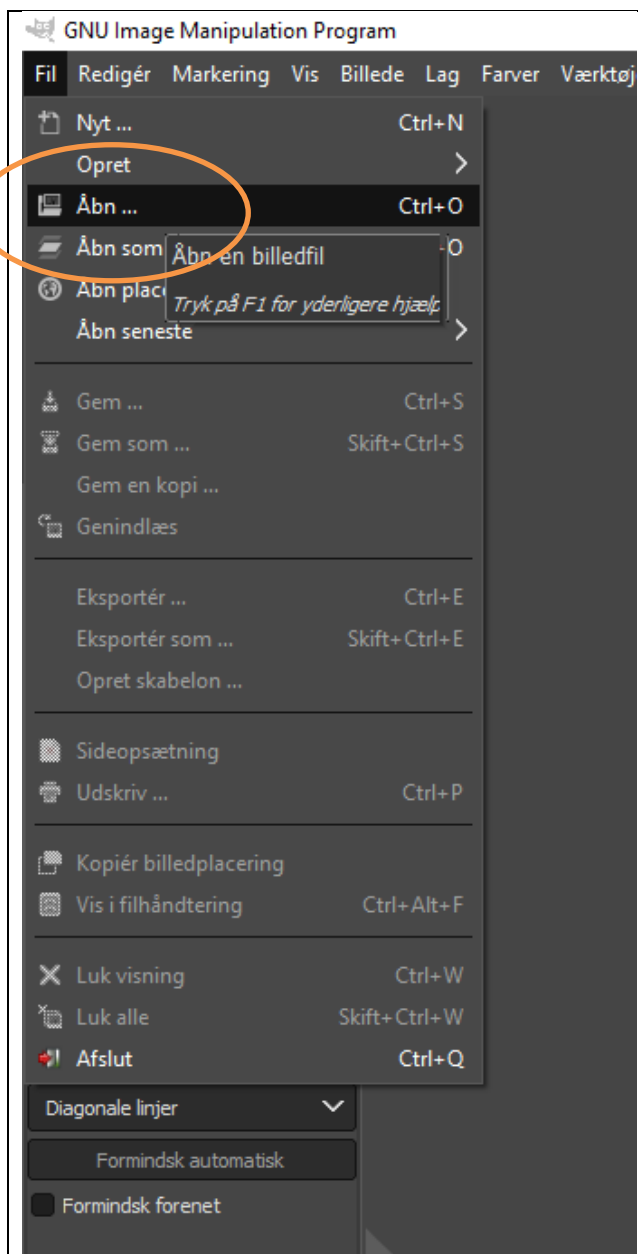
GNU Image Manipulation Program

Fil Redigér Markering Vis Billede Lag Farver Værktøj

Nyt ... Ctrl+N
Opret
Åbn ... Ctrl+O
Åbn som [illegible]O
Åbn en billedfil
Tryk på F1 for yderligere hjælp
Åbn plac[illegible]
Åbn seneste

Gem ... Ctrl+S
Gem som ... Skift+Ctrl+S
Gem en kopi ...
Genindlæs

Eksportér ... Ctrl+E
Eksportér som ... Skift+Ctrl+E
Opret skabelon ...

Sideopsætning
Udskriv ... Ctrl+P

Kopiér billedplacering
Vis i filhåndtering Ctrl+Alt+F

Luk visning Ctrl+W
Luk alle Skift+Ctrl+W
Afslut Ctrl+Q

Diagonale linjer
Formindsk automatisk
Formindsk forenet